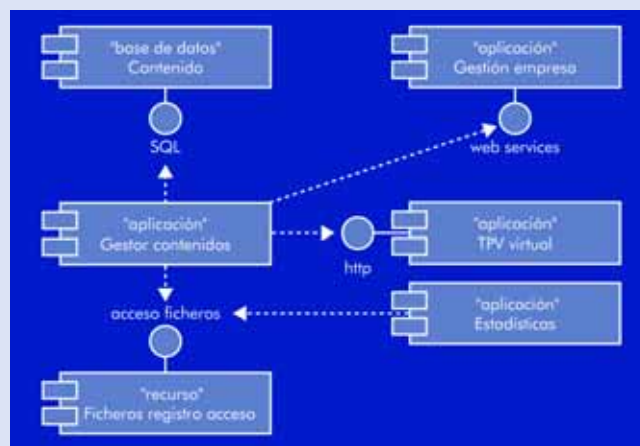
"base de datos"
Contenido

SQL

"aplicación"
Gestión empresa

web services

"aplicación"
Gestor contenidos

http

"aplicación"
TPV virtual

acceso ficheros

"aplicación"
Estadísticas

"recurso"
Ficheros registro acceso